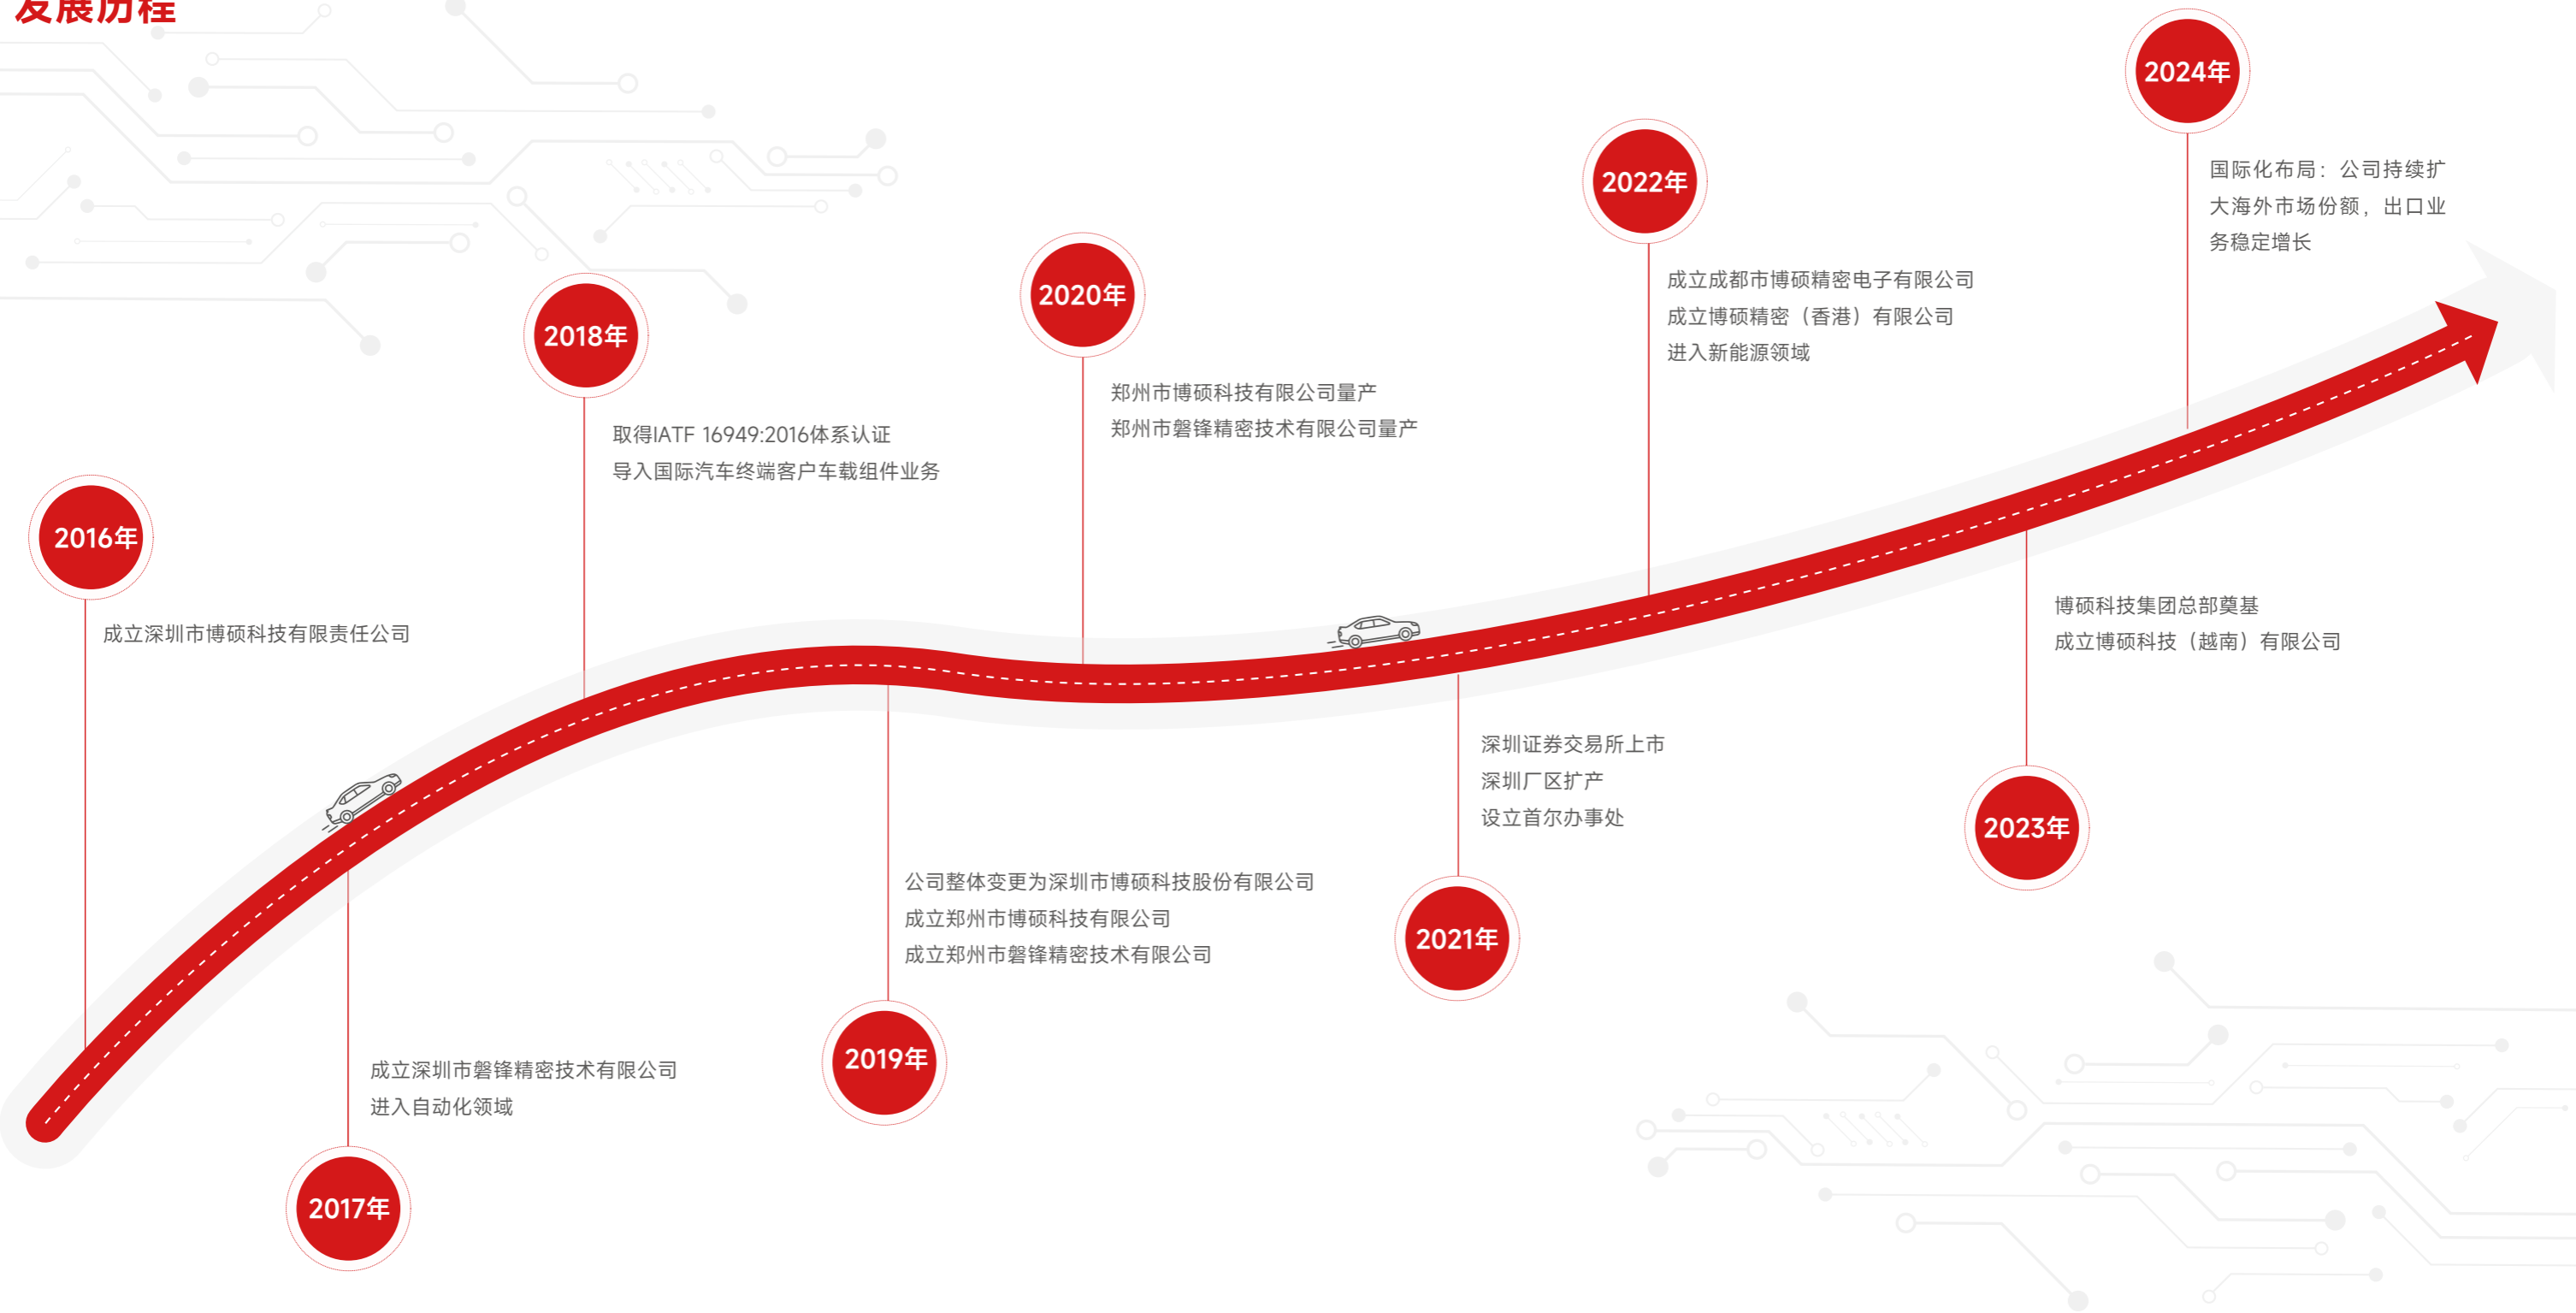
发展历程

2016年
成立深圳市博硕科技有限责任公司

2017年
成立深圳市磐锋精密技术有限公司
进入自动化领域

2018年
取得IATF 16949:2016体系认证
导入国际汽车终端客户车载组件业务

2019年
公司整体变更为深圳市博硕科技股份有限公司
成立郑州市博硕科技有限公司
成立郑州市磐锋精密技术有限公司

2020年
郑州市博硕科技有限公司量产
郑州市磐锋精密技术有限公司量产

2021年
深圳证券交易所上市
深圳厂区扩产
设立首尔办事处

2022年
成立成都市博硕精密电子有限公司
成立博硕精密（香港）有限公司
进入新能源领域

2023年
博硕科技集团总部奠基
成立博硕科技（越南）有限公司

2024年
国际化布局：公司持续扩大海外市场份额，出口业务稳定增长